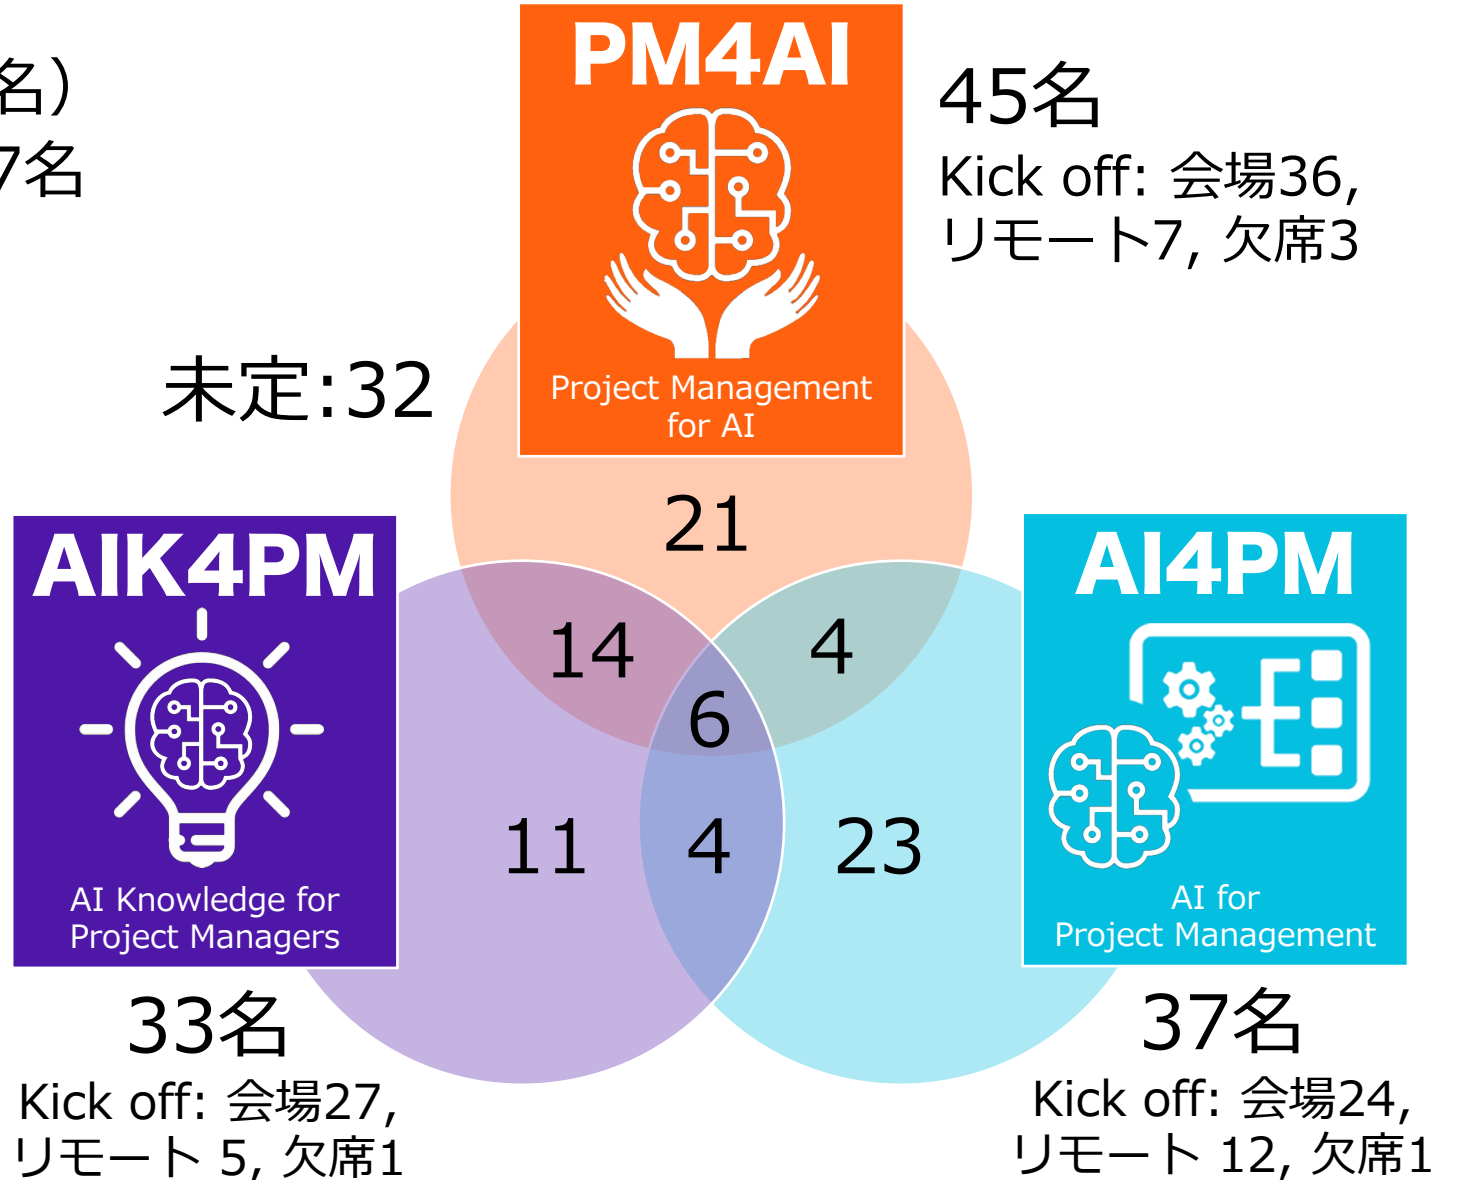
名）
7名

PM4AI
Project Management for AI

45名
Kick off: 会場36, リモート7, 欠席3

未定:32

21

AIK4PM
AI Knowledge for Project Managers

14

4

6

AI4PM
AI for Project Management

11

4

23

33名
Kick off: 会場27, リモート 5, 欠席1

37名
Kick off: 会場24, リモート 12, 欠席1